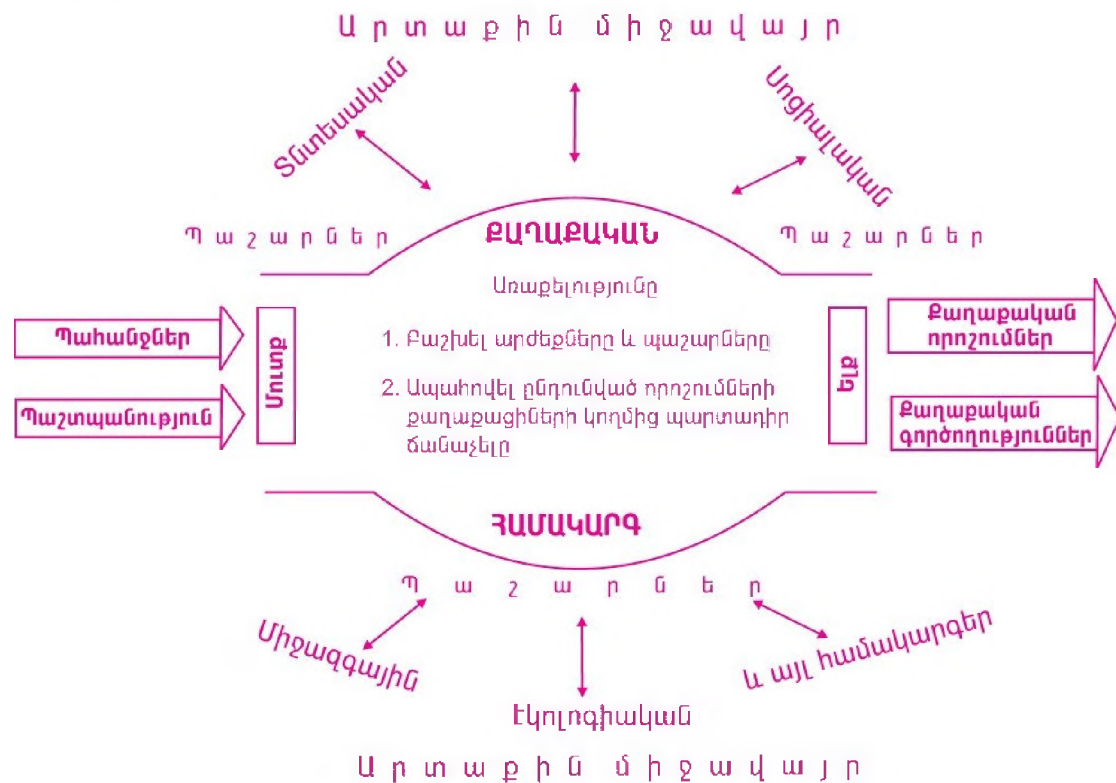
Արտաքին միջավայր

Տնտեսական

Սոցիալական

Պաշարներ

ՔԱՂԱՔԱԿԱՆ

Պաշարներ

Առաքելությունը

Պահանջներ

Պաշտպանություն

Մուտք

1. Բաշխել արժեքները և պաշարները

2. Ապահովել ընդունված որոշումների քաղաքացիների կողմից պարտադիր ճանաչելը

Ելք

Քաղաքական որոշումներ

Քաղաքական գործողություններ

ՀԱՄԱԿԱՐԳ

Պաշարներ

Միջազգային

Էկոլոգիական

և այլ համակարգեր

Արտաքին միջավայր